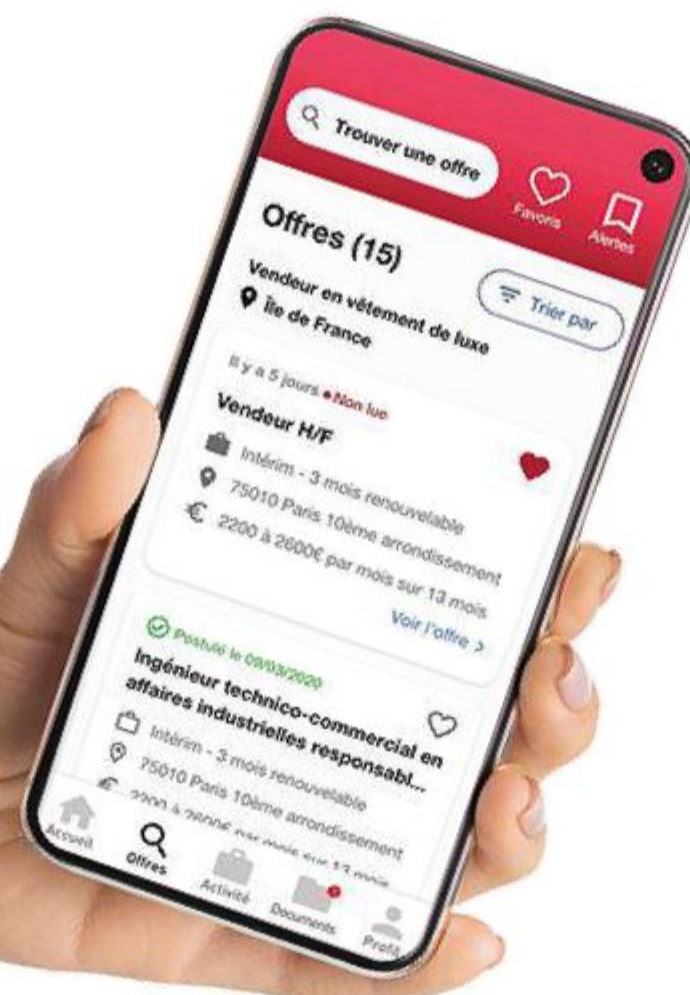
Trouver une offre

Favoris

Alertes

Offres (15)

Vendeur en vêtement de luxe

Île de France

Trier par

Il y a 5 jours • Non lue

Vendeur H/F

Intérim - 3 mois renouvelable

75010 Paris 10ème arrondissement

2200 à 2600€ par mois sur 13 mois

Voir l'offre >

Postulé le 09/03/2020

Ingénieur technico-commercial en affaires industrielles responsabl...

Intérim - 3 mois renouvelable

75010 Paris 10ème arrondissement

2200 à 2600€ par mois sur 13 mois

Accueil

Offres

Activité

Documents

Profil